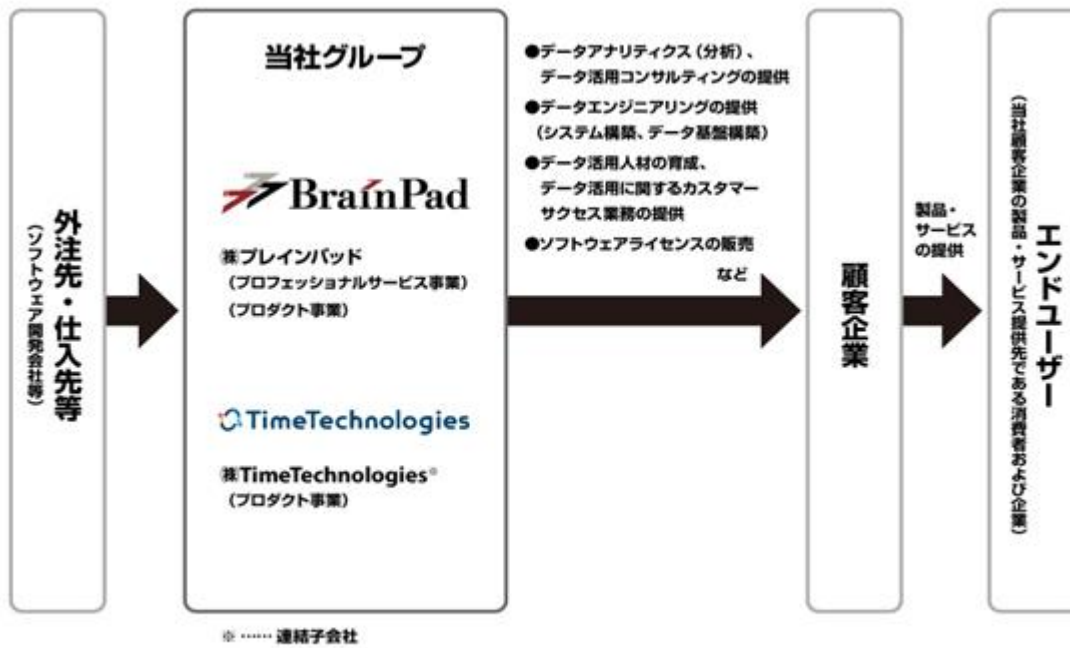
外注先・仕入先等
（ソフトウェア開発会社等）

当社グループ

BrainPad

㈱ブレインパッド
（プロフェッショナルサービス事業）
（プロダクト事業）

TimeTechnologies

㈱TimeTechnologies※
（プロダクト事業）

※ ……連結子会社

●データアナリティクス（分析）、データ活用コンサルティングの提供
●データエンジニアリングの提供（システム構築、データ基盤構築）
●データ活用人材の育成、データ活用に関するカスタマーサクセス業務の提供
●ソフトウェアライセンスの販売
など

顧客企業

製品・サービスの提供

エンドユーザー
（当社顧客企業の製品・サービス提供先である消費者および企業）